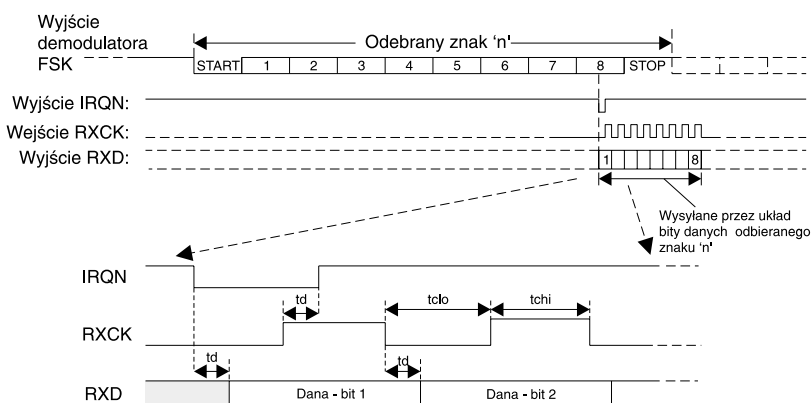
Wyjście demodulatora FSK

Odebrany znak 'n'

START | 1 | 2 | 3 | 4 | 5 | 6 | 7 | 8 | STOP

Wyjście IRQN:

Wejście RXCK:

Wyjście RXD:

1

8

Wysyłane przez układ bity danych odbieranego znaku 'n'

IRQN

td

tclo

tchi

RXCK

td

td

RXD

Dana - bit 1

Dana - bit 2